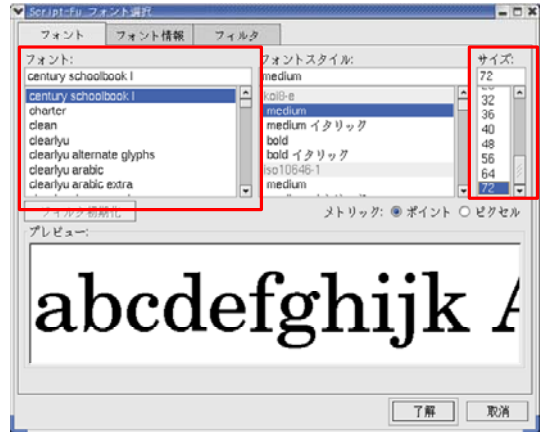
Script-Fu フォント選択

フォント | フォント情報 | フィルタ

フォント:
century schoolbook l
century schoolbook l
charter
clean
clearlyu
clearlyu alternate glyphs
clearlyu arabic
clearlyu arabic extra

フォントスタイル:
medium
koi8-e
medium
medium イタリック
bold
bold イタリック
iso10646-1
medium

サイズ:
72
32
36
40
48
56
64
72

フィルタ初期化

メトリック: ポイント ピクセル

プレビュー:

abcdefghijk A

了解 取消